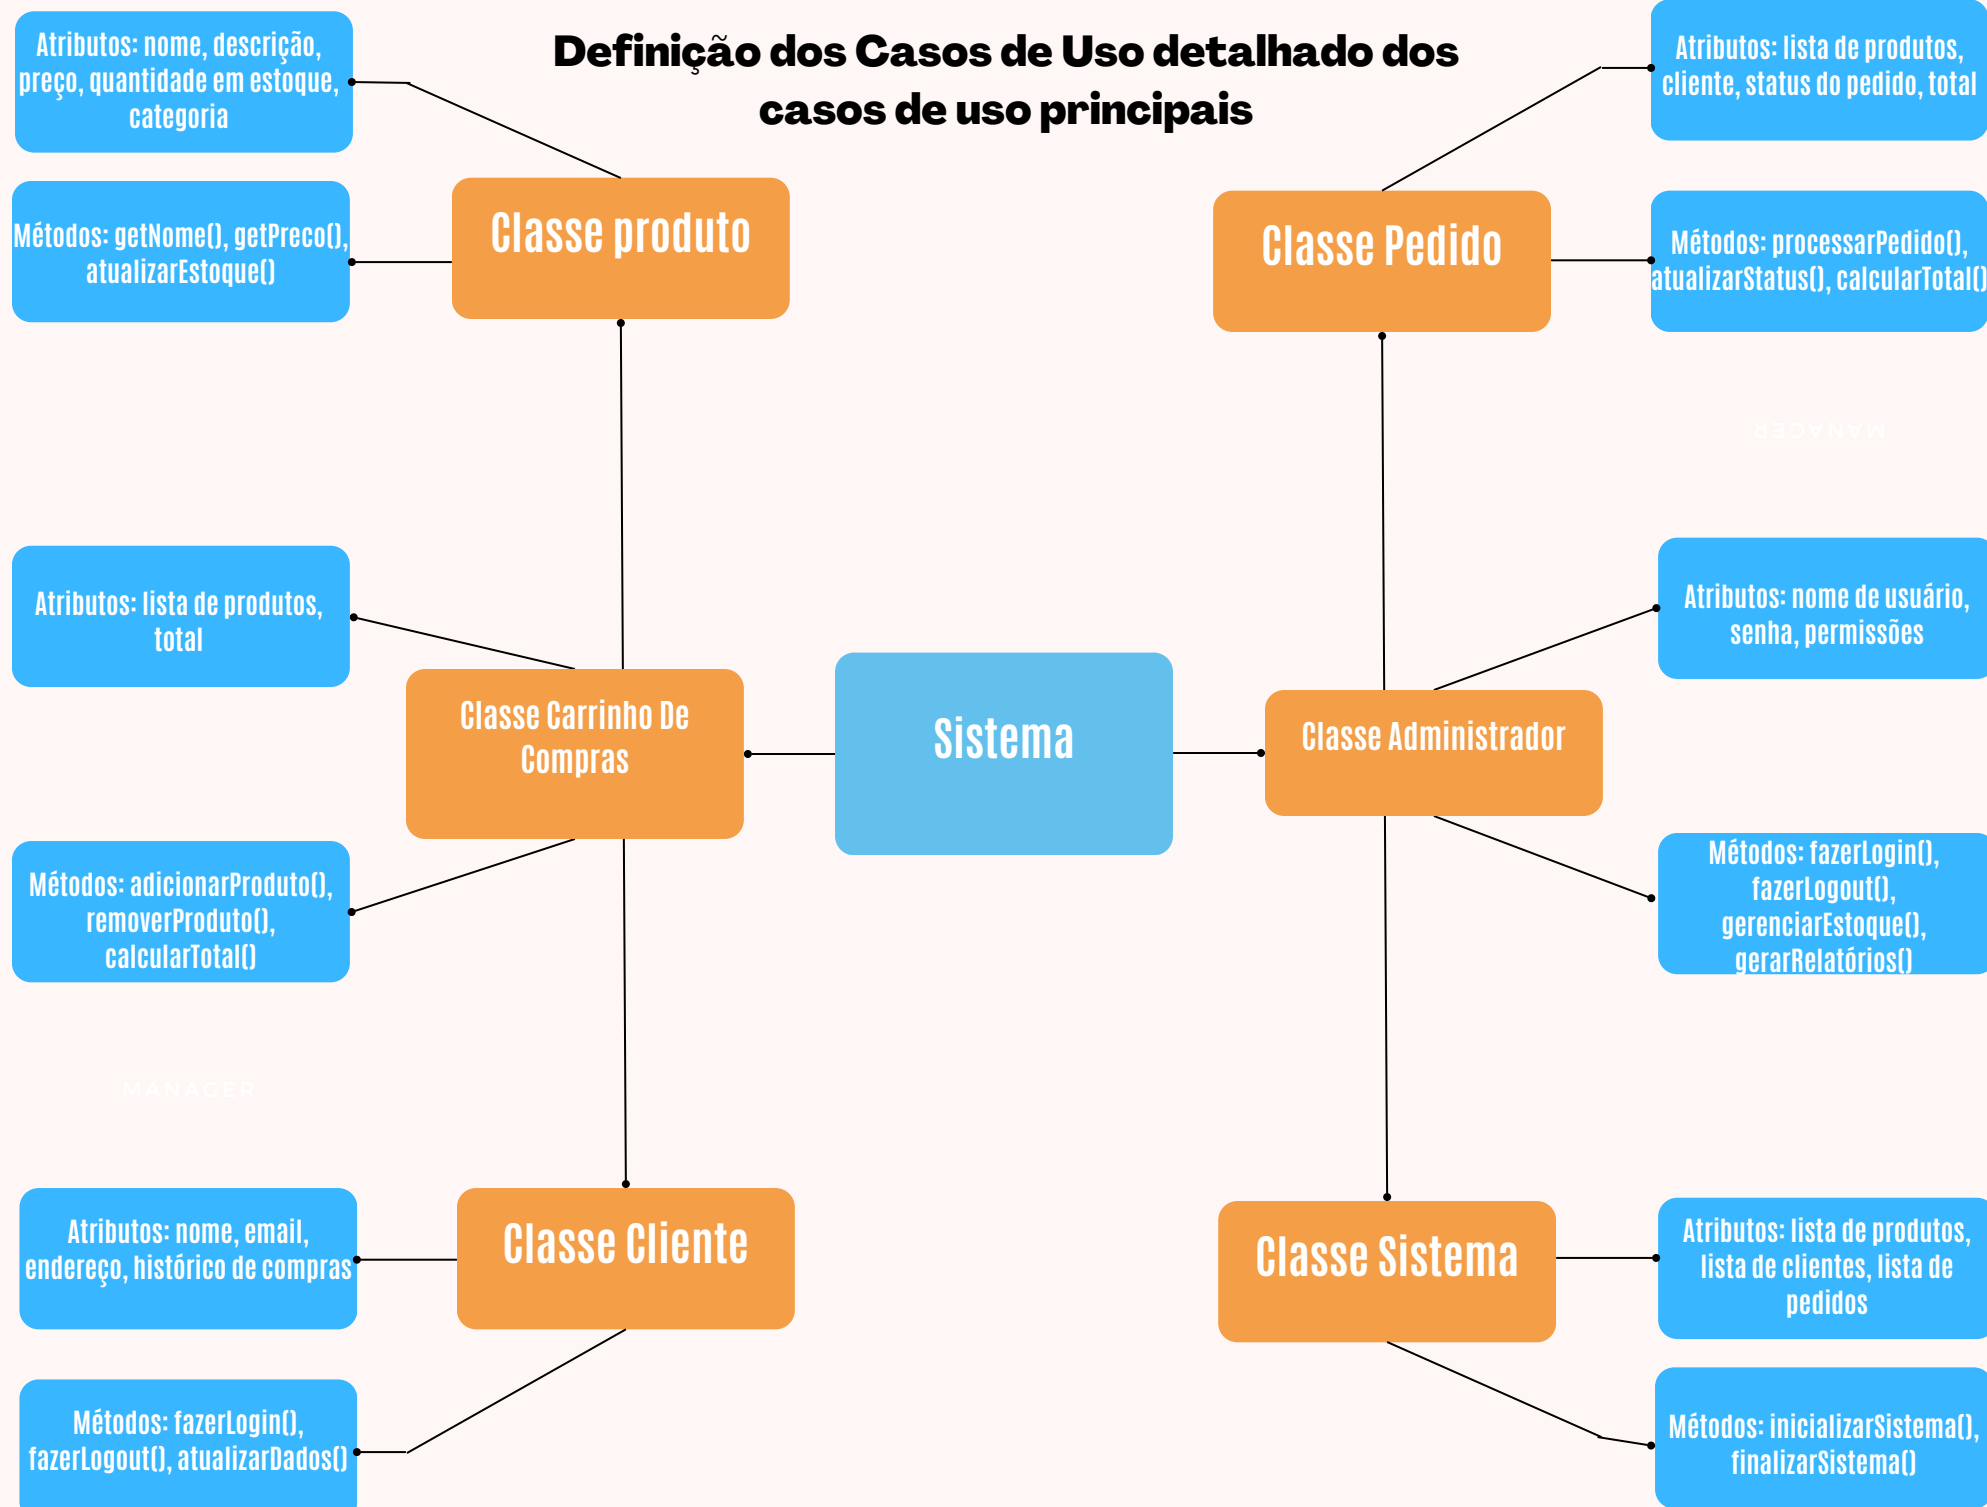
Definição dos Casos de Uso detalhado dos casos de uso principais

Atributos: nome, descrição, preço, quantidade em estoque, categoria

Métodos: getNome(), getPreco(), atualizarEstoque()

Classe produto

Classe Pedido

Atributos: lista de produtos, cliente, status do pedido, total

Métodos: processarPedido(), atualizarStatus(), calcularTotal()

Atributos: lista de produtos, total

Classe Carrinho De Compras

Métodos: adicionarProduto(), removerProduto(), calcularTotal()

Sistema

Classe Administrador

Atributos: nome de usuário, senha, permissões

Métodos: fazerLogin(), fazerLogout(), gerenciarEstoque(), gerarRelatórios()

MANAGER

Atributos: nome, email, endereço, histórico de compras

Classe Cliente

Métodos: fazerLogin(), fazerLogout(), atualizarDados()

Classe Sistema

Atributos: lista de produtos, lista de clientes, lista de pedidos

Métodos: inicializarSistema(), finalizarSistema()